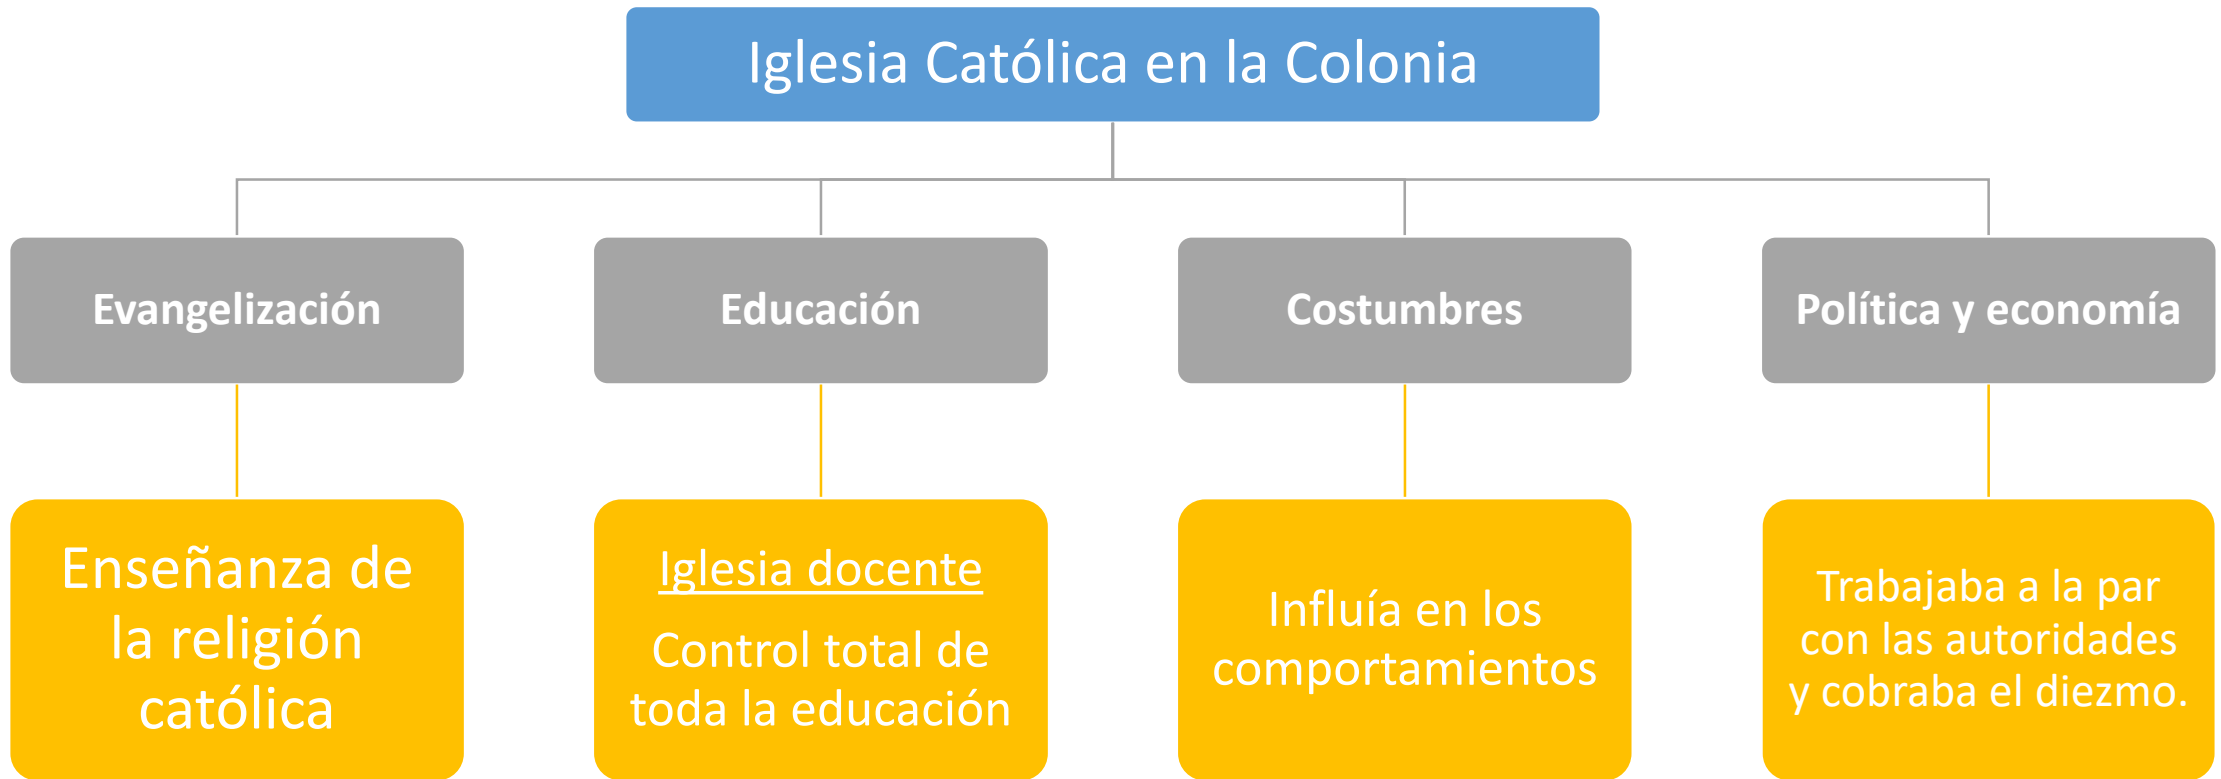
Iglesia Católica en la Colonia

Evangelización

Enseñanza de la religión católica

Educación

Iglesia docente

Control total de toda la educación

Costumbres

Influía en los comportamientos

Política y economía

Trabajaba a la par con las autoridades y cobraba el diezmo.